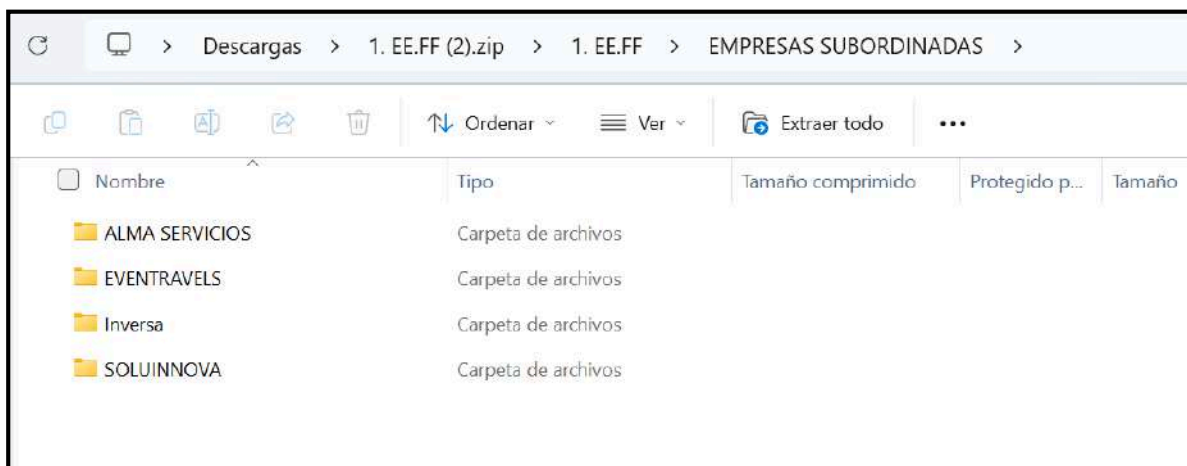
Descargas > 1. EE.FF (2).zip > 1. EE.FF > EMPRESAS SUBORDINADAS >

Ordenar Ver Extraer todo ...

| Nombre | Tipo | Tamaño comprimido | Protegido p... | Tamaño |
|---|---|---|---|---|
| ALMA SERVICIOS | Carpeta de archivos | | | |
| EVENTRAVELS | Carpeta de archivos | | | |
| Inversa | Carpeta de archivos | | | |
| SOLUINNOVA | Carpeta de archivos | | | |